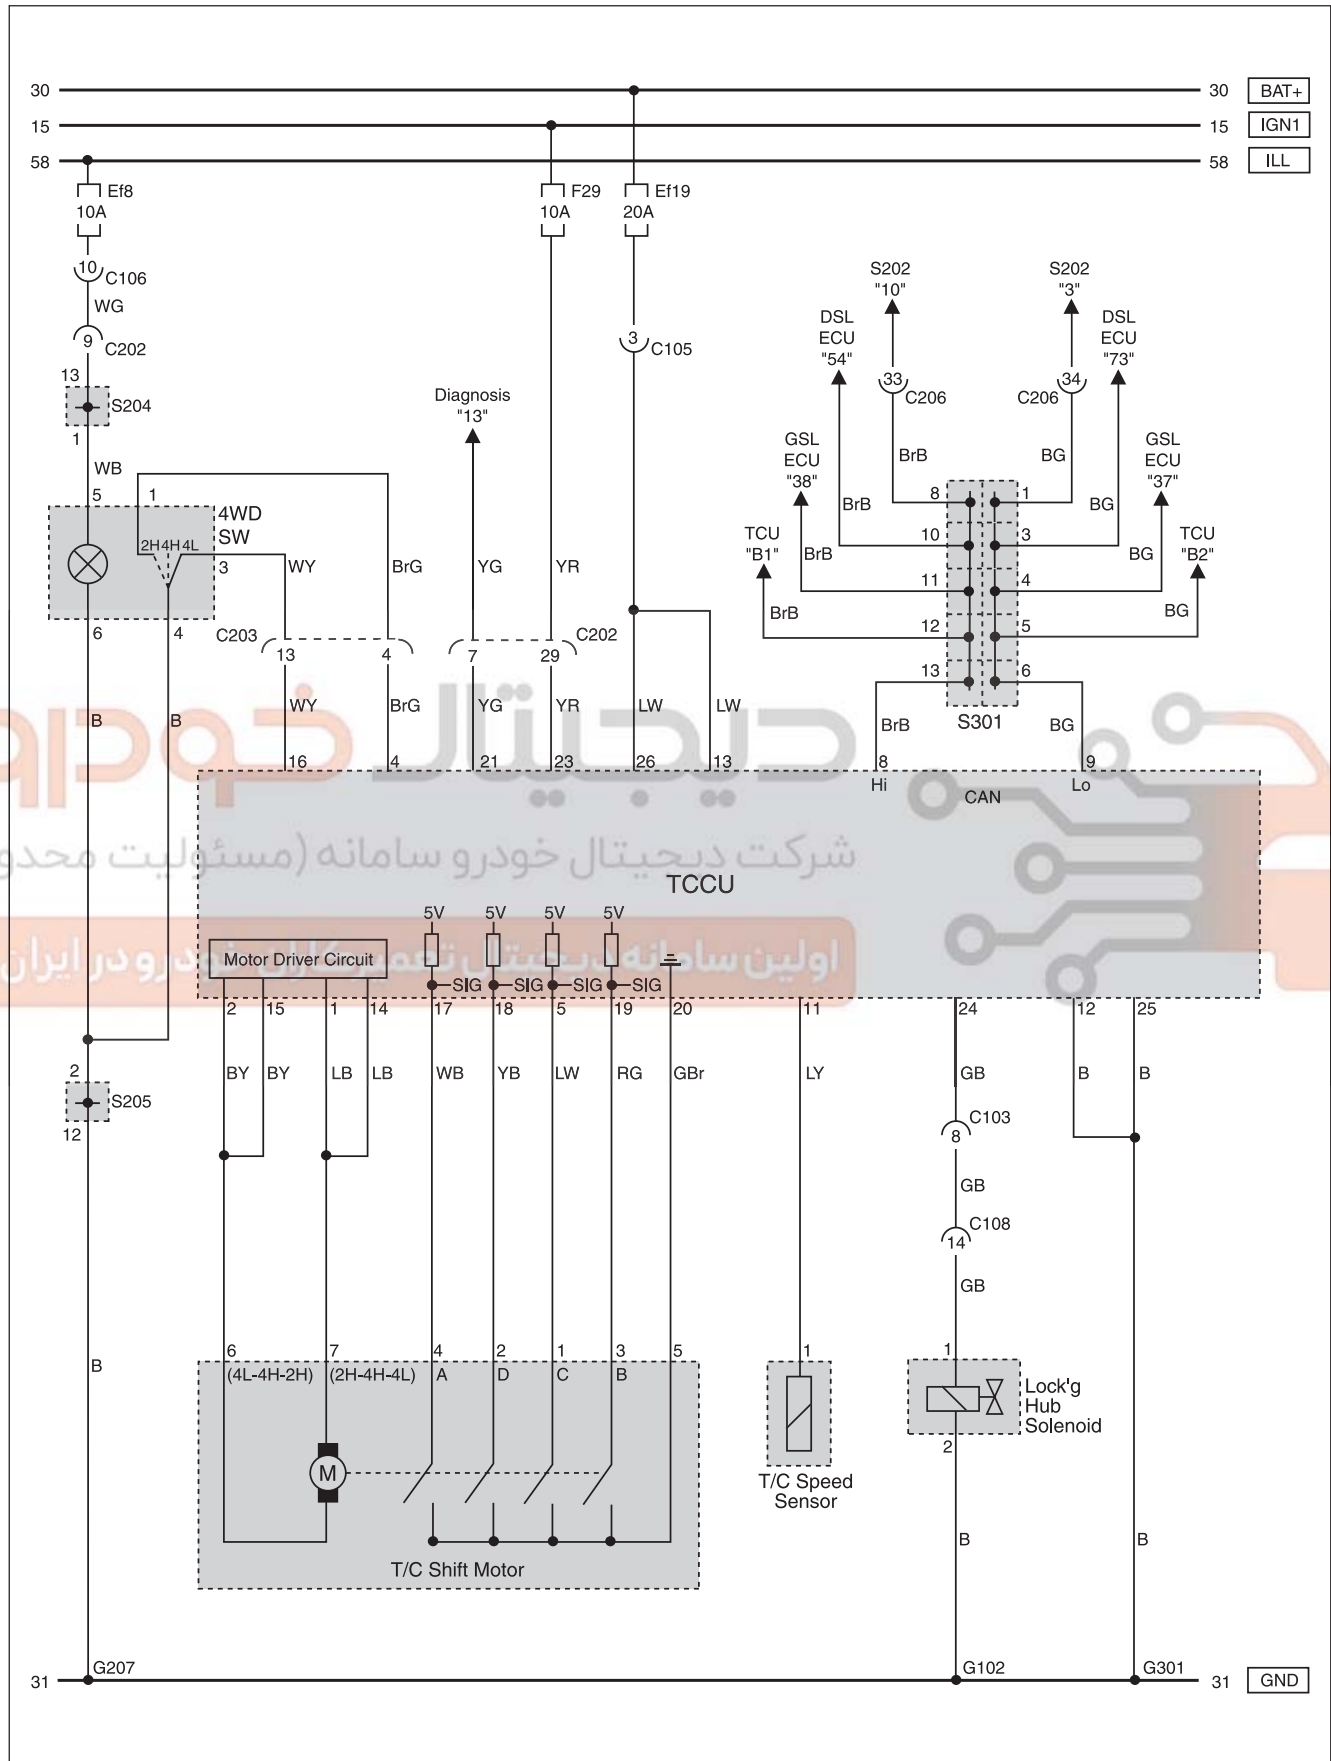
30
15
58
30 BAT+
15 IGN1
58 ILL

Ef8
10A
10 C106
WG
9 C202
13
S204
1
WB
5
1
4WD SW
2H 4H 4L
3
6
4
WY
BrG
C203
13
4

F29
10A
Ef19
20A
3 C105
Diagnosis "13"
YG
YR
7
29
C202
LW
LW

S202 "10"
S202 "3"
DSL ECU "54"
DSL ECU "73"
33 C206
34 C206
BrB
BG
GSL ECU "38"
GSL ECU "37"
8
1
BrB
BG
10
3
TCU "B1"
TCU "B2"
BrB
BG
11
4
BrB
BG
12
5
13
6
S301
BrB
BG

B
B
WY
BrG
YG
YR
LW
LW
16
4
21
23
26
13
8
Hi
9
Lo
CAN

شرکت دیجیتال خودرو سامانه (مسئولیت محدود)
TCCU
اولین سامانه دیجیتال تعمیرکاران خودرو در ایران
5V
5V
5V
5V
Motor Driver Circuit
SIG
SIG
SIG
SIG
2
15
1
14
17
18
5
19
20
11
24
12
25
2
S205
12
BY
BY
LB
LB
WB
YB
LW
RG
GBr
LY
GB
B
B
8 C103
GB
14 C108
GB
B
6
7
4
2
1
3
5
(4L-4H-2H)
(2H-4H-4L)
A
D
C
B
M
T/C Shift Motor
1
T/C Speed Sensor
1
Lock'g Hub Solenoid
2
B
B
31
G207
G102
G301
31 GND